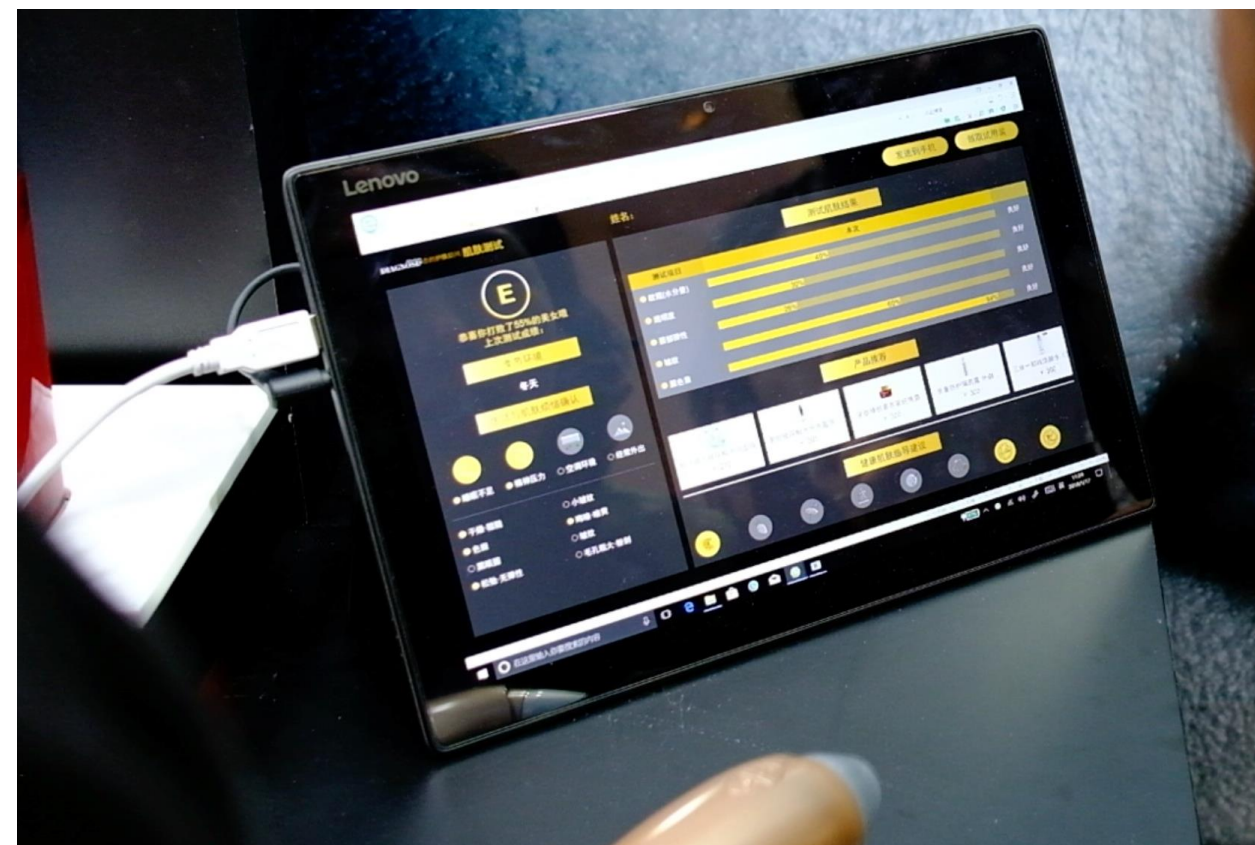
Lenovo

发送到手机

肌肤测试

姓名:

测试肌肤结果

E

恭喜你打败了55%的美女哦
上次测试成绩:

冬天

测试项目

水分

健康肌肤指导建议

产品推荐

睡眠不足
精神压力
空调环境
经常外出

干燥·暗沉
小细纹
色斑
粗糙·暗黄
黑眼圈
细纹
松弛·无弹性
毛孔粗大·黑头

在这里输入你要搜索的内容